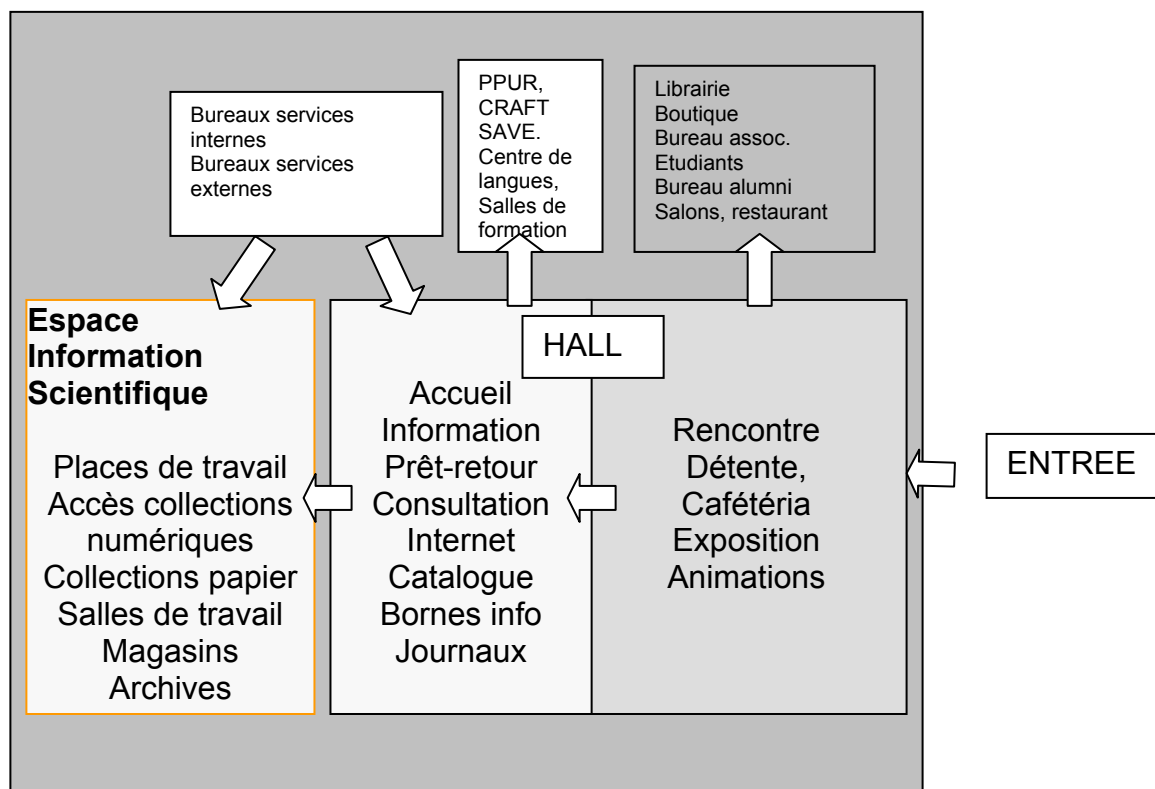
Bureaux services internes
Bureaux services externes

PPUR, CRAFT SAVE. Centre de langues, Salles de formation

Librairie
Boutique
Bureau assoc. Etudiants
Bureau alumni
Salons, restaurant

Espace Information Scientifique

Places de travail
Accès collections numériques
Collections papier
Salles de travail
Magasins
Archives

HALL

Accueil
Information
Prêt-retour
Consultation
Internet
Catalogue
Bornes info
Journaux

Rencontre
Détente,
Cafétéria
Exposition
Animations

ENTREE